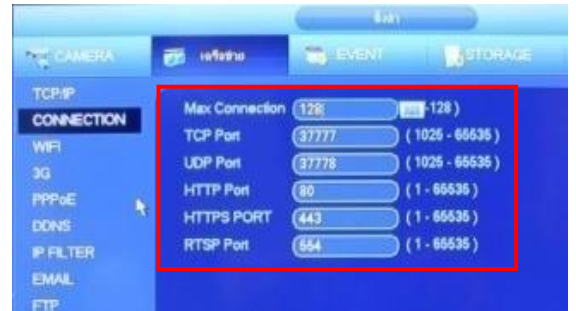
ตั้งค่า

CAMERA
เครือข่าย
EVENT
STORAGE

TCP/IP
CONNECTION
WIFI
3G
PPPoE
DDNS
IP FILTER
EMAIL
FTP

Max Connection 128 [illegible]-128 )
TCP Port 37777 ( 1025 - 65535 )
UDP Port 37778 ( 1025 - 65535 )
HTTP Port 80 ( 1 - 65535 )
HTTPS PORT 443 ( 1 - 65535 )
RTSP Port 554 ( 1 - 65535 )